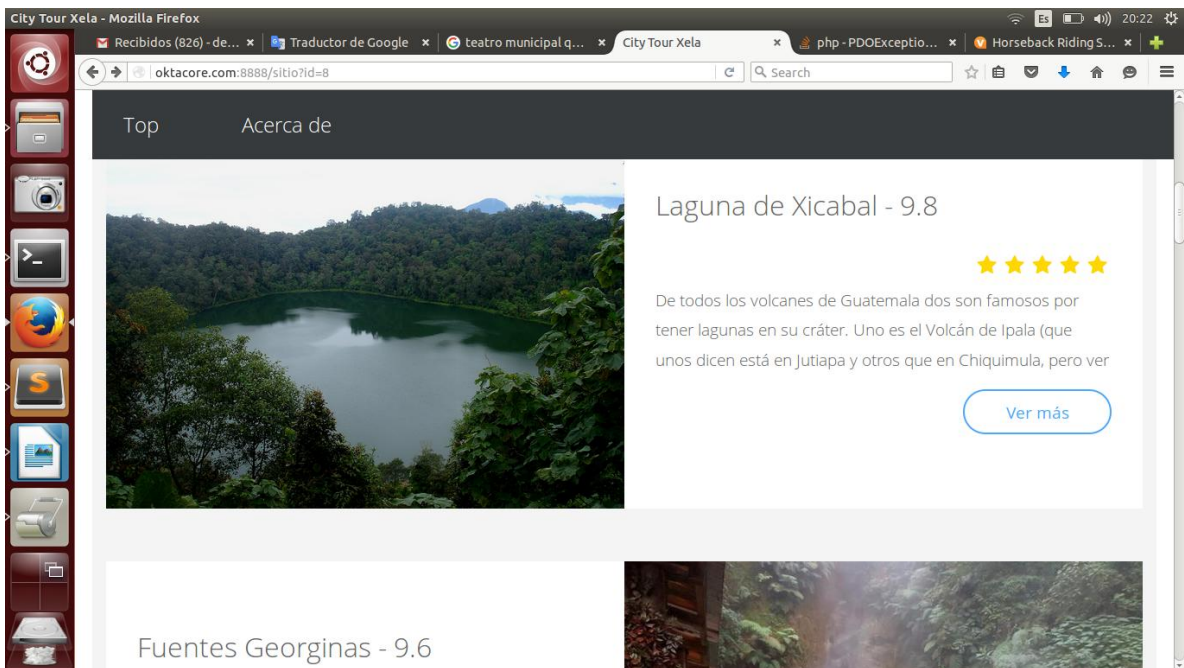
City Tour Xela - Mozilla Firefox

Es 20:22

Recibidos (826) - de... ×
Traductor de Google ×
teatro municipal q... ×
City Tour Xela ×
php - PDOExceptio... ×
Horseback Riding S... ×

oktacore.com:8888/sitio?id=8

Search

Top
Acerca de

Laguna de Xicabal - 9.8

De todos los volcanes de Guatemala dos son famosos por tener lagunas en su cráter. Uno es el Volcán de Ipala (que unos dicen está en Jutiapa y otros que en Chiquimula, pero ver

Ver más

Fuentes Georginas - 9.6